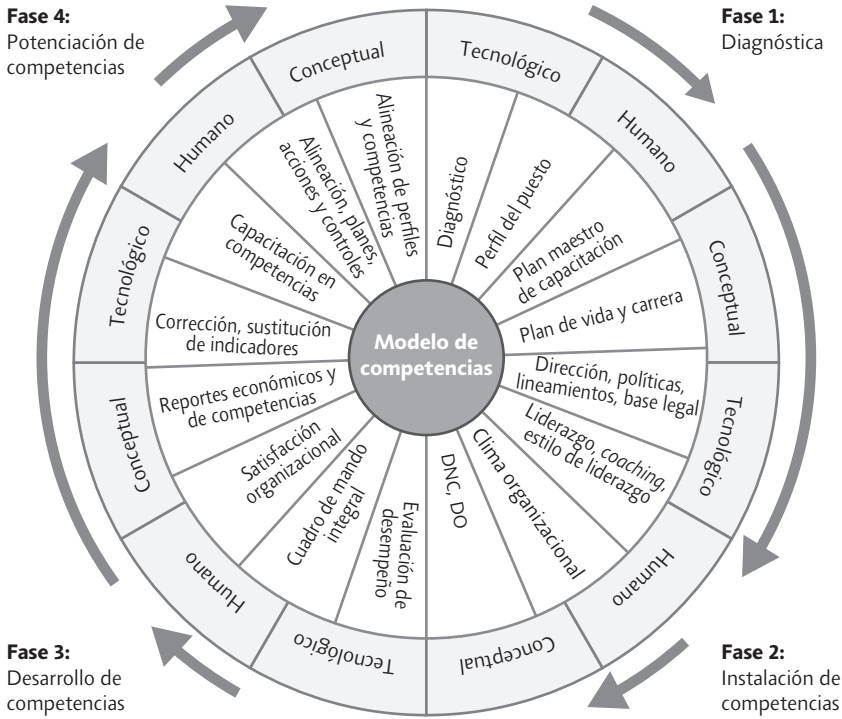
Fase 4:
Potenciación de competencias

Fase 1:
Diagnóstica

Fase 3:
Desarrollo de competencias

Fase 2:
Instalación de competencias

Modelo de competencias

Tecnológico
Humano
Conceptual
Tecnológico
Humano
Conceptual
Tecnológico
Humano
Conceptual
Tecnológico
Humano
Conceptual

Diagnóstico
Perfil del puesto
Plan maestro de capacitación
Plan de vida y carrera
Dirección, políticas, lineamientos, base legal
Liderazgo, coaching, estilo de liderazgo
Clima organizacional
DNC, DO
Evaluación de desempeño
Cuadro de mando integral
Satisfacción organizacional
Reportes económicos y de competencias
Corrección, sustitución de indicadores
Capacitación en competencias
Alineación, planes, acciones y controles
Alineación de perfiles y competencias